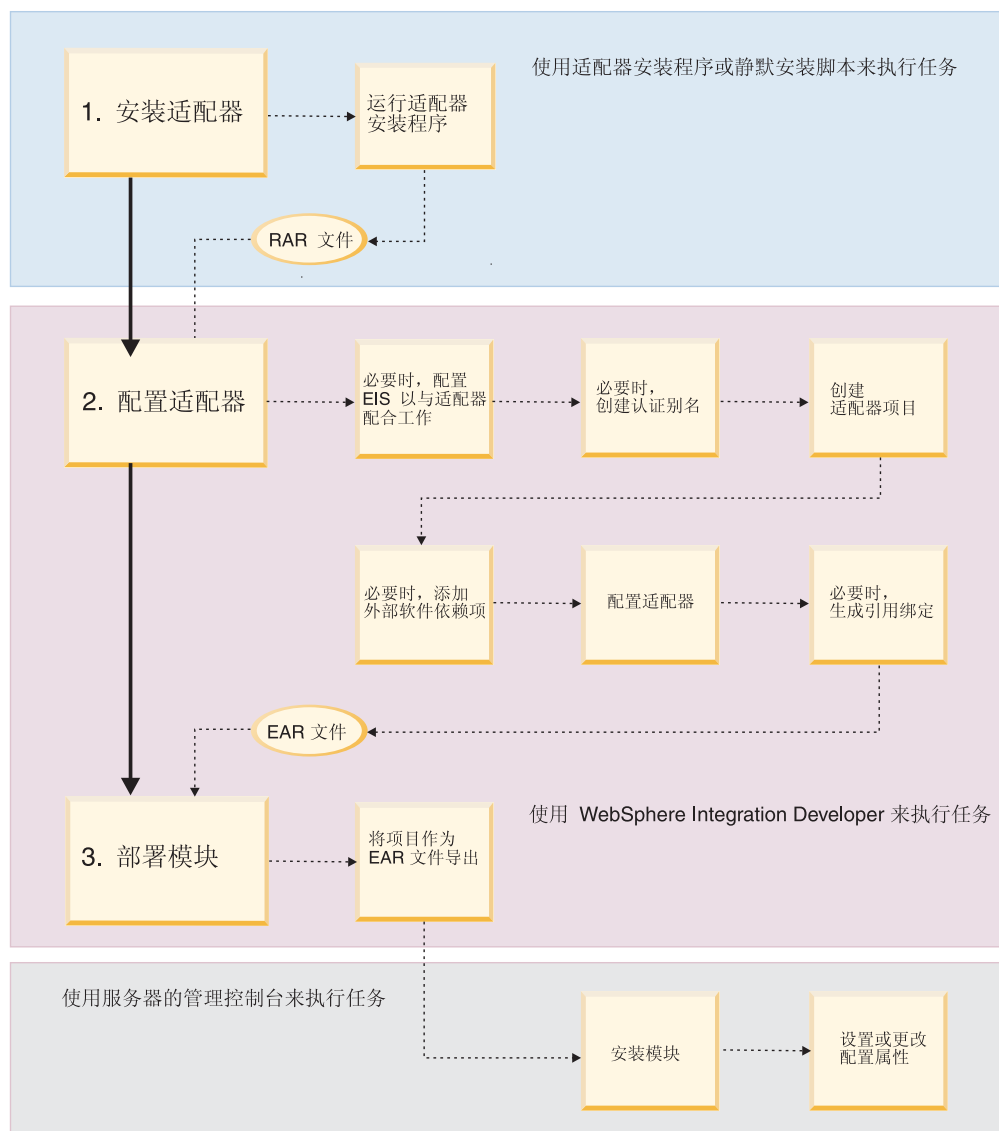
使用适配器安装程序或静默安装脚本来执行任务

1. 安装适配器

运行适配器安装程序

RAR 文件

2. 配置适配器

必要时，配置 EIS 以与适配器配合工作

必要时，创建认证别名

创建适配器项目

必要时，添加外部软件依赖项

配置适配器

必要时，生成引用绑定

EAR 文件

使用 WebSphere Integration Developer 来执行任务

3. 部署模块

将项目作为 EAR 文件导出

使用服务器的管理控制台来执行任务

安装模块

设置或更改配置属性